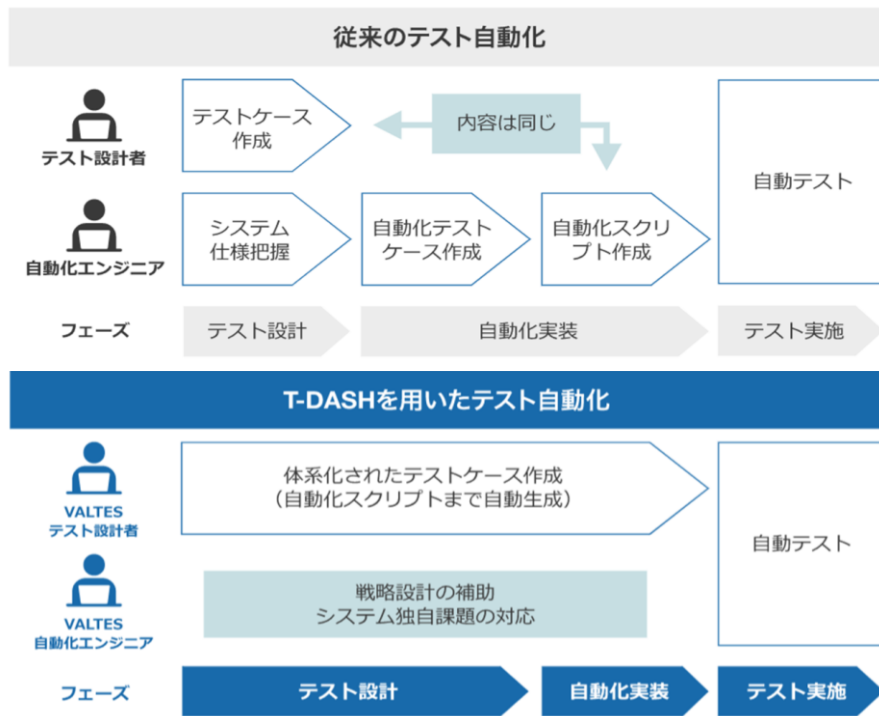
従来のテスト自動化

テスト設計者

テストケース作成

内容は同じ

自動テスト

自動化エンジニア

システム仕様把握

自動化テストケース作成

自動化スクリプト作成

フェーズ

テスト設計

自動化実装

テスト実施

T-DASHを用いたテスト自動化

VALTES
テスト設計者

体系化されたテストケース作成
（自動化スクリプトまで自動生成）

自動テスト

VALTES
自動化エンジニア

戦略設計の補助
システム独自課題の対応

フェーズ

テスト設計

自動化実装

テスト実施